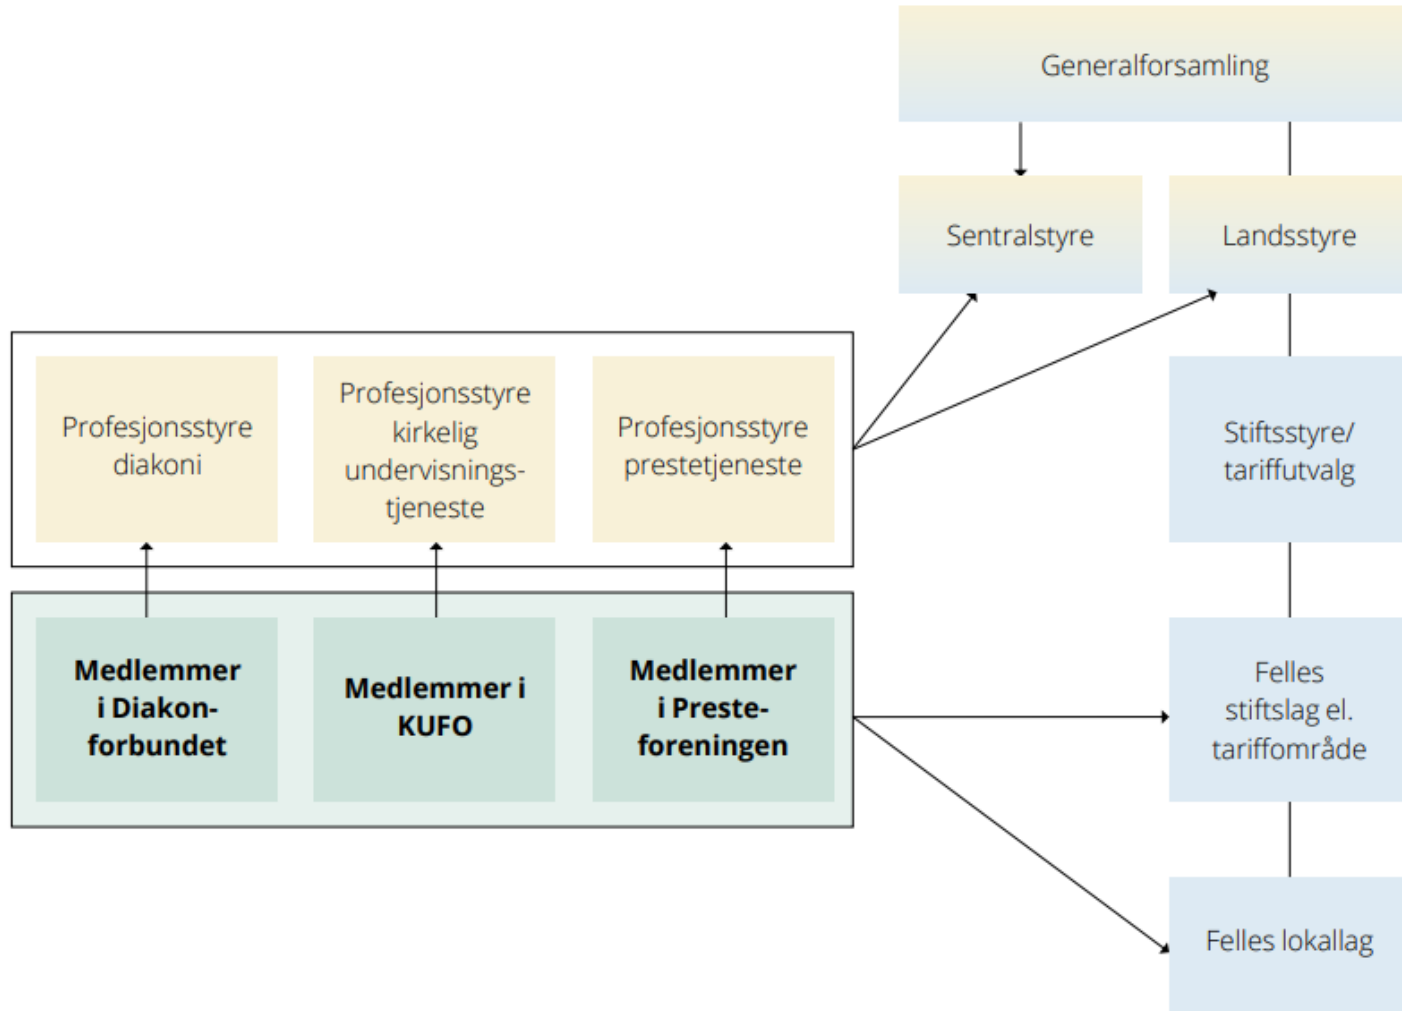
Generalforsamling

Sentralstyre

Landsstyre

Profesjonsstyre diakoni

Profesjonsstyre kirkelig undervisningstjeneste

Profesjonsstyre prestetjeneste

Stiftsstyre/ tariffutvalg

Medlemmer i Diakonforbundet

Medlemmer i KUFO

Medlemmer i Presteforeningen

Felles stiftslag el. tariffområde

Felles lokallag